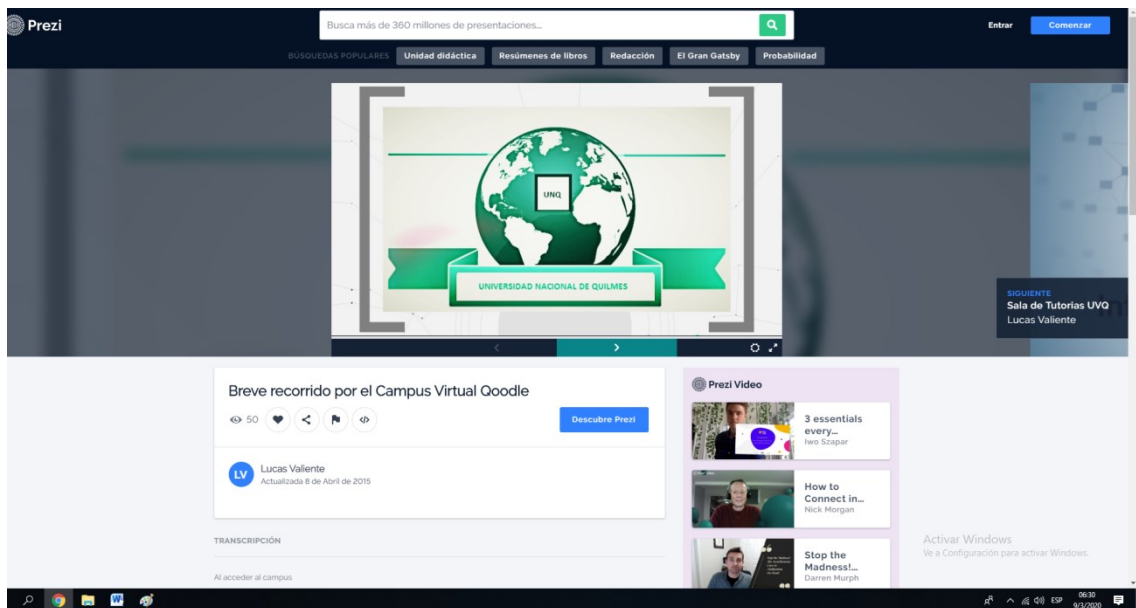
Prezi

Busca más de 360 millones de presentaciones...

Entrar

Comenzar

BÚSQUEDAS POPULARES

Unidad didáctica

Resúmenes de libros

Redacción

El Gran Gatsby

Probabilidad

UNQ

UNIVERSIDAD NACIONAL DE QUILMES

SIGUIENTE
Sala de Tutorias UVQ
Lucas Valiente

Breve recorrido por el Campus Virtual Qoodle

50

Descubre Prezi

LV
Lucas Valiente
Actualizada 8 de Abril de 2015

TRANSCRIPCIÓN

Al acceder al campus

Prezi Video

3 essentials every...
Iwo Szapar

How to Connect in...
Nick Morgan

Stop the Madness!...
Darren Murph

Activar Windows
Ve a Configuración para activar Windows.

ESP
06:30
9/3/2020